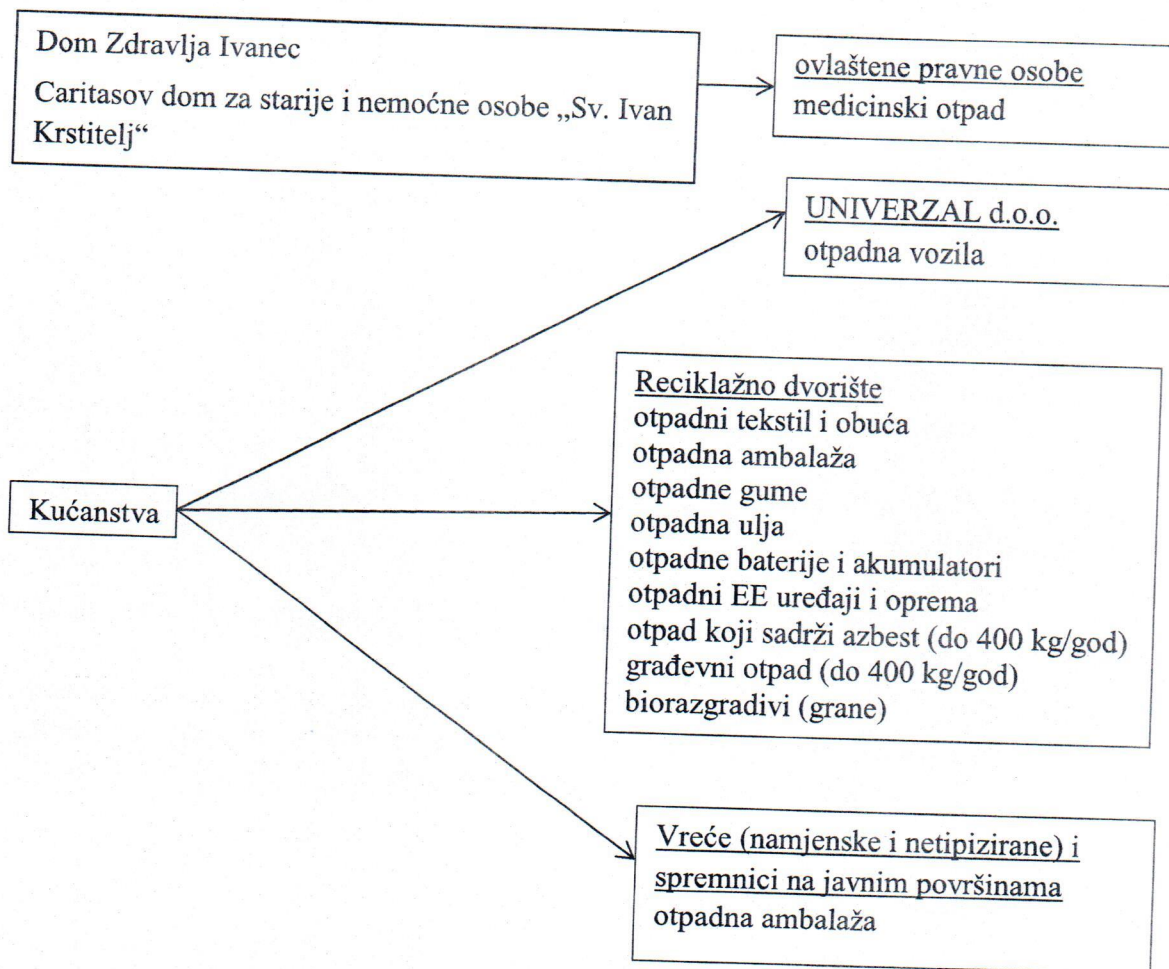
Dom Zdravlja Ivanec

Caritasov dom za starije i nemoćne osobe „Sv. Ivan Krstitelj“

ovlaštene pravne osobe
medicinski otpad

UNIVERZAL d.o.o.
otpadna vozila

Kućanstva

Reciklažno dvorište
otpadni tekstil i obuća
otpadna ambalaža
otpadne gume
otpadna ulja
otpadne baterije i akumulatori
otpadni EE uređaji i oprema
otpad koji sadrži azbest (do 400 kg/god)
građevni otpad (do 400 kg/god)
biorazgradivi (grane)

Vreće (namjenske i netipizirane) i spremnici na javnim površinama
otpadna ambalaža